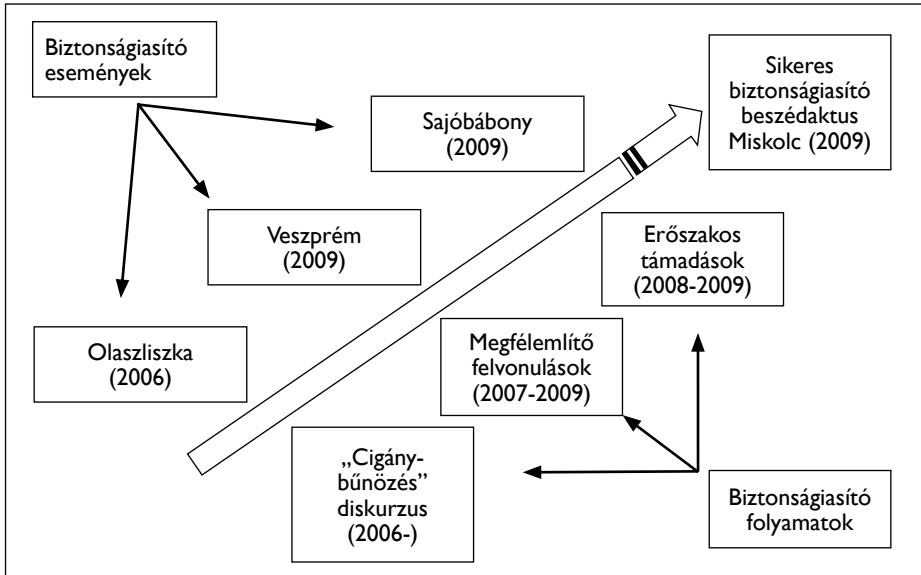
Biztonságiasító események

Sajóbábony (2009)

Sikeres biztonságiasító beszédaktus Miskolc (2009)

Veszprém (2009)

Erőszakos támadások (2008-2009)

Olaszliszka (2006)

Megfélemlítő felvonulások (2007-2009)

„Cigány-bűnözés” diskurzus (2006-)

Biztonságiasító folyamatok